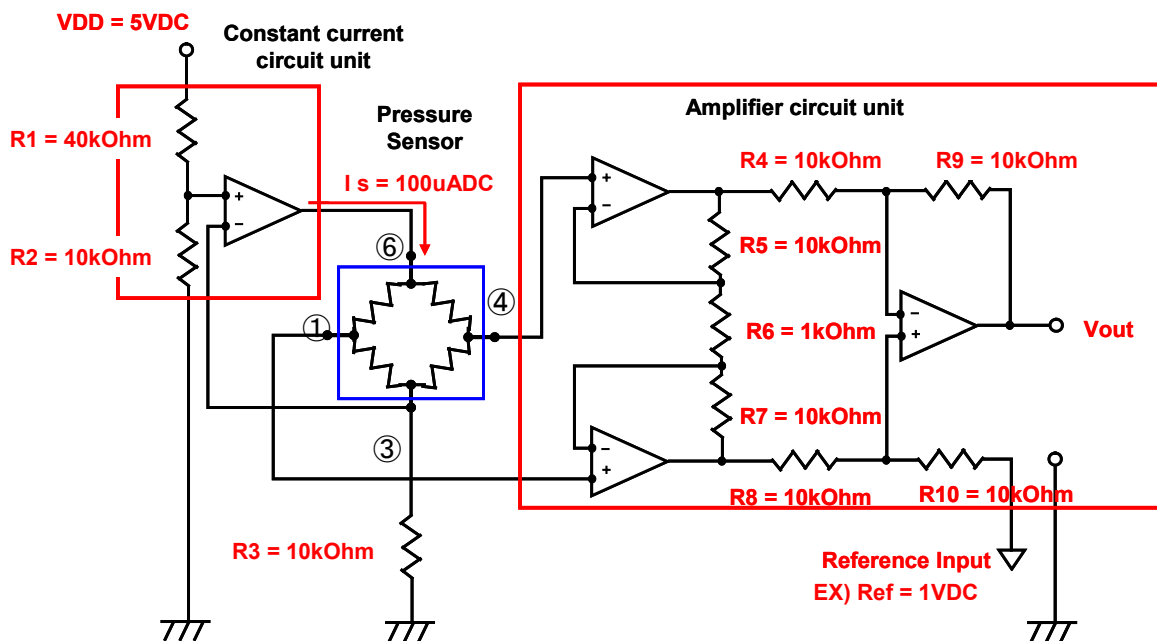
VDD = 5VDC

Constant current circuit unit

R1 = 40kOhm

R2 = 10kOhm

Pressure Sensor

I s = 100uADC

⑥

①

④

③

R3 = 10kOhm

Amplifier circuit unit

R4 = 10kOhm

R9 = 10kOhm

R5 = 10kOhm

R6 = 1kOhm

Vout

R7 = 10kOhm

R8 = 10kOhm

R10 = 10kOhm

Reference Input

EX) Ref = 1VDC